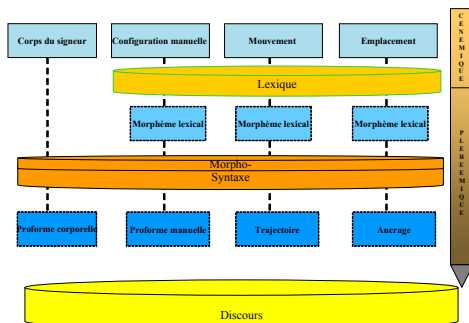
Corps du signeur

Configuration manuelle

Mouvement

Emplacement

Lexique

Morphème lexical

Morphème lexical

Morphème lexical

Morpho-
Syntaxe

Proforme corporelle

Proforme manuelle

Trajectoire

Ancrage

Discours

C
E
N
É
M
I
Q
U
E

P
L
É
R
É
M
I
Q
U
E